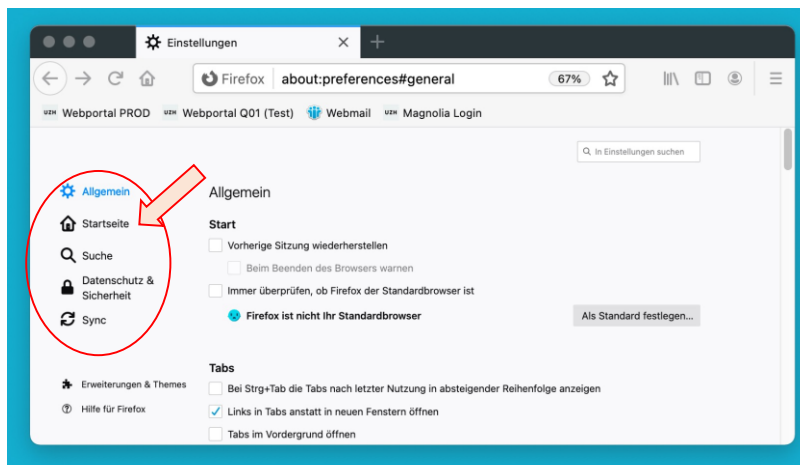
Einstellungen

Firefox about:preferences#general 67%

UZH Webportal PROD UZH Webportal Q01 (Test) Webmail UZH Magnolia Login

In Einstellungen suchen

Allgemein
Startseite
Suche
Datenschutz & Sicherheit
Sync

Erweiterungen & Themes
Hilfe für Firefox

Allgemein

Start

Vorherige Sitzung wiederherstellen

Beim Beenden des Browsers warnen

Immer überprüfen, ob Firefox der Standardbrowser ist

Firefox ist nicht Ihr Standardbrowser

Als Standard festlegen...

Tabs

Bei Strg+Tab die Tabs nach letzter Nutzung in absteigender Reihenfolge anzeigen

Links in Tabs anstatt in neuen Fenstern öffnen

Tabs im Vordergrund öffnen